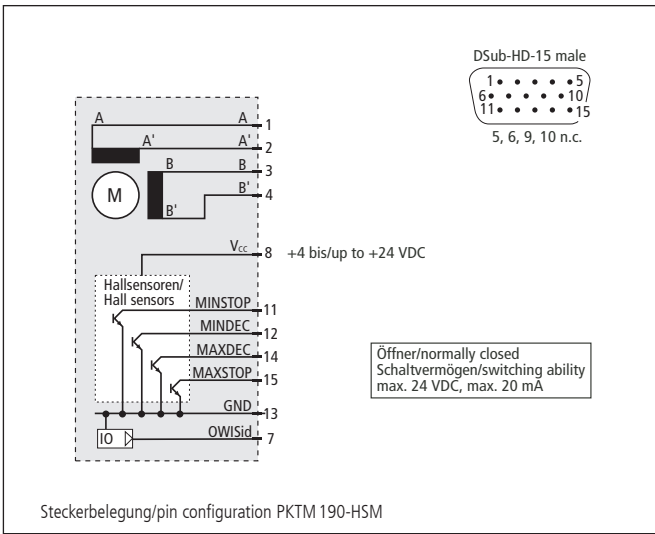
DSub-HD-15 male

1 5
6 10
11 15

5, 6, 9, 10 n.c.

A A 1
A' A' 2
B B 3
M
B' B' 4

$V_{cc}$ 8 +4 bis/up to +24 VDC

Hallsensoren/
Hall sensors

MINSTOP 11
MINDEC 12
MAXDEC 14
MAXSTOP 15
GND 13
IO OWISid 7

Öffner/normally closed
Schaltvermögen/switching ability
max. 24 VDC, max. 20 mA

Steckerbelegung/pin configuration PKTM 190-HSM